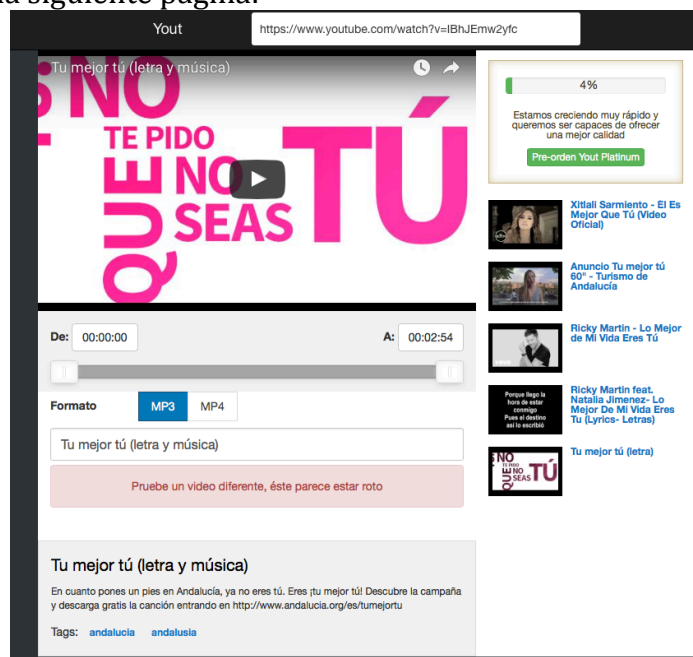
la siguiente página.

Yout https://www.youtube.com/watch?v=lBhJEmw2yfc

Tu mejor tú (letra y música)

S NO TE PIDO QUE NO SEAS TÚ

De: 00:00:00 A: 00:02:54

Formato MP3 MP4

Tu mejor tú (letra y música)

Pruebe un video diferente, éste parece estar roto

Tu mejor tú (letra y música)

En cuanto pones un pies en Andalucía, ya no eres tú. Eres ¡tu mejor tú! Descubre la campaña y descarga gratis la canción entrando en http://www.andalucia.org/es/tumejortu

Tags: andalucia andalusia

4%

Estamos creciendo muy rápido y queremos ser capaces de ofrecer una mejor calidad

Pre-orden Yout Platinum

Xitlali Sarmiento - El Es Mejor Que Tú (Video Oficial)

Anuncio Tu mejor tú 60" - Turismo de Andalucía

Ricky Martin - Lo Mejor de Mi Vida Eres Tú

Porque llego la hora de estar conmigo Pues el destino asi lo escribió

Ricky Martin feat. Natalia Jimenez- Lo Mejor De Mi Vida Eres Tu (Lyrics- Letras)

S NO TE PIDO QUE NO SEAS TÚ

Tu mejor tú (letra)